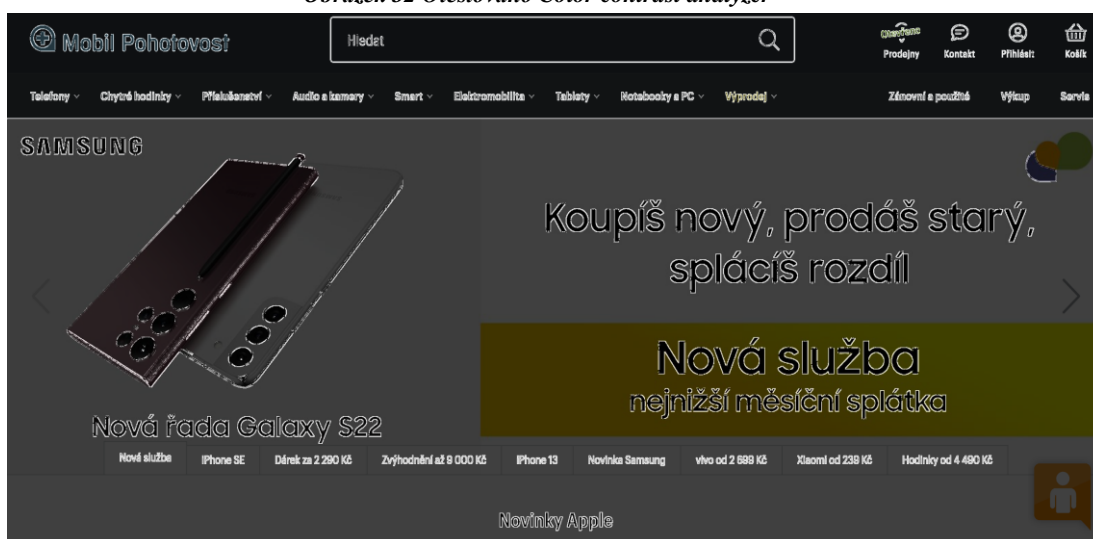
Obrázek 32 Otestováno Color contrast analyzer

Mobil Pohotovost

Hledat

Prodejny Kontakt Přihlásit Košík

Telefony Chytré hodinky Příslušenství Audio a kamery Smart Elektromobilita Tablety Notebooky a PC Výprodej Zánovní a použité Výkup Servis

SAMSUNG

Koupíš nový, prodáš starý, splácíš rozdíl

Nová služba
nejnižší měsíční splátka

Nová řada Galaxy S22

Nová služba | iPhone SE | Dárek za 2 290 Kč | Zvýhodnění až 9 000 Kč | iPhone 13 | Novinka Samsung | vivo od 2 699 Kč | Xiaomi od 239 Kč | Hodinky od 4 490 Kč

Novinky Apple